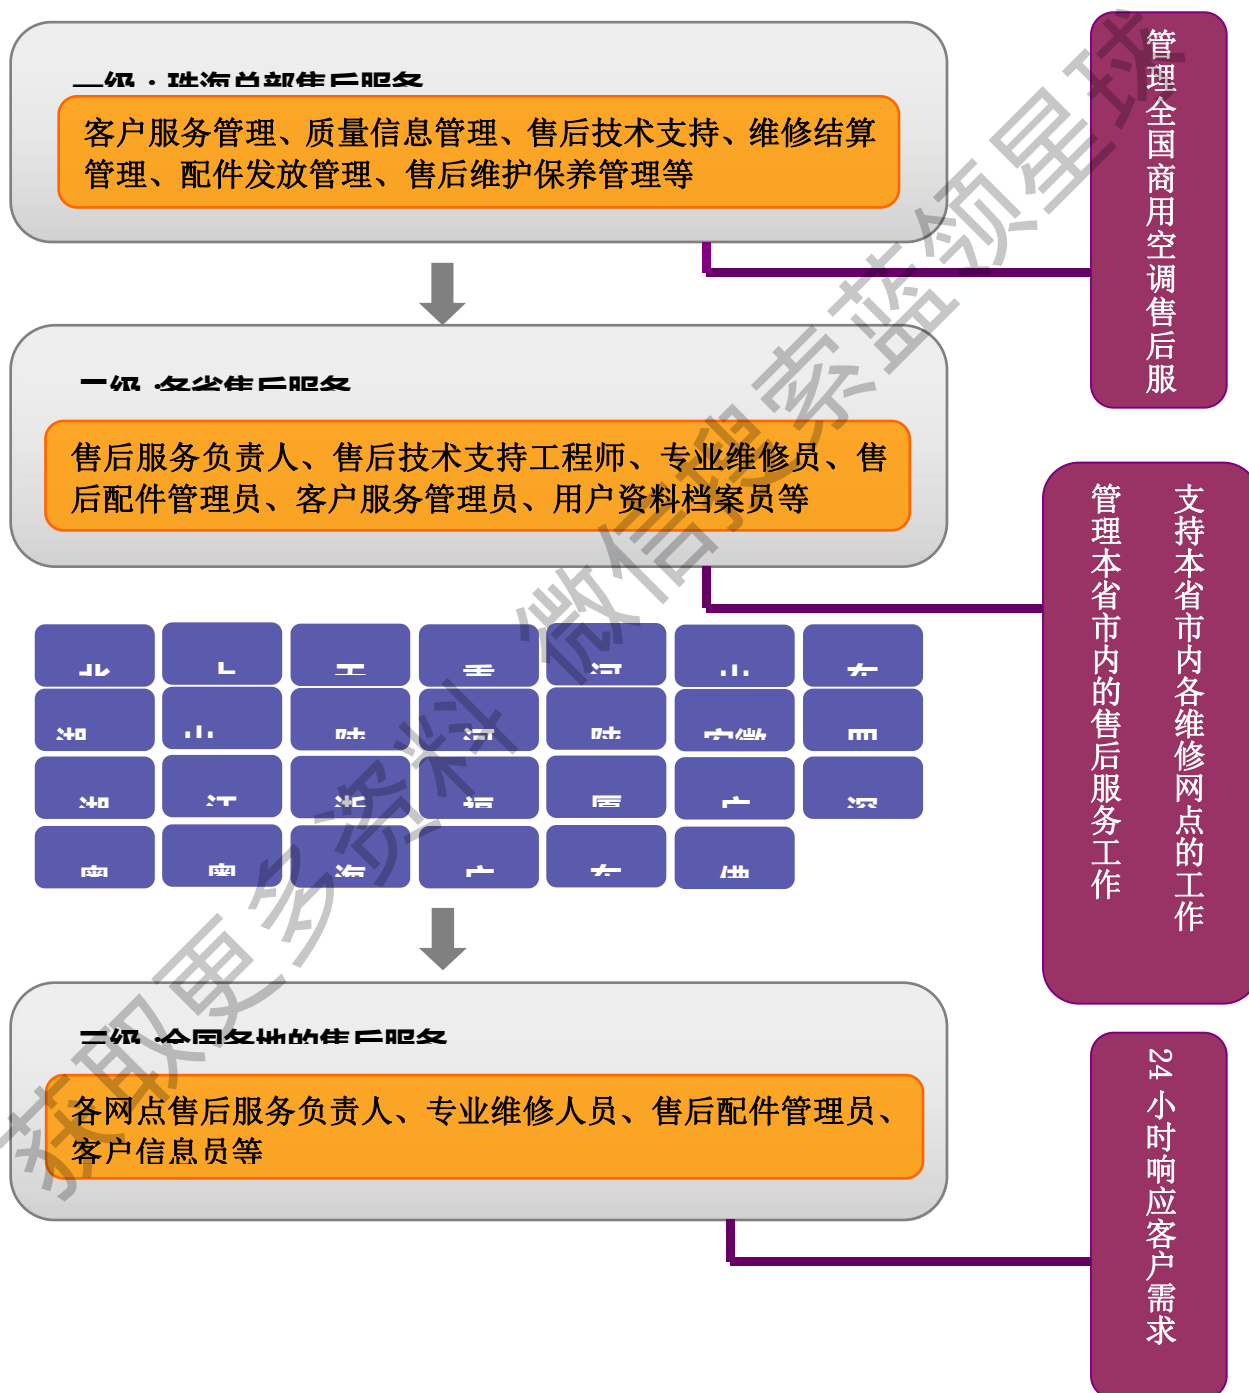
一级：珠海总部售后服务

客户服务管理、质量信息管理、售后技术支持、维修结算管理、配件发放管理、售后维护保养管理等

管理全国商用空调售后服

二级 各省售后服务

售后服务负责人、售后技术支持工程师、专业维修员、售后配件管理员、客户服务管理员、用户资料档案员等

支持本省市内各维修网点的工作

管理本省市内的售后服务工作

北 上 天 重 河 山 东
湖 山 陕 河 陕 安徽 四
湖 江 浙 福 厦 广 深
南 南 海 广 东 佛

三级 全国各地的售后服务

各网点售后服务负责人、专业维修人员、售后配件管理员、客户信息员等

24 小时响应客户需求

获取更多资料 微信搜索蓝领星球